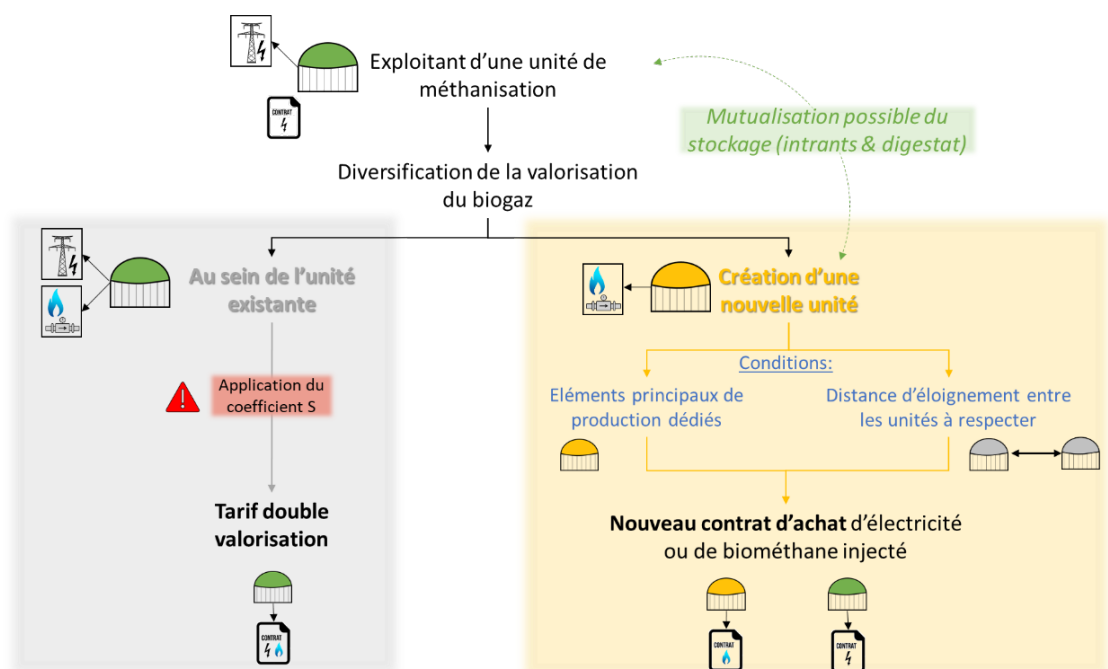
CONTRAT

Exploitant d'une unité de méthanisation

Mutualisation possible du stockage (intrants & digestat)

Diversification de la valorisation du biogaz

Au sein de l'unité existante

Application du coefficient S

Tarif double valorisation

CONTRAT

Création d'une nouvelle unité

Conditions:

Eléments principaux de production dédiés

Distance d'éloignement entre les unités à respecter

**Nouveau contrat d'achat** d'électricité ou de biométhane injecté

CONTRAT

CONTRAT